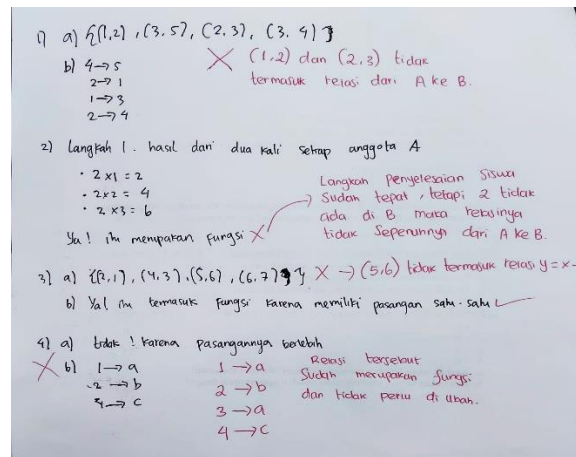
1) a) $\{(1,2), (3,5), (2,3), (3,4)\}$
b) $4 \to 5$
$2 \to 1$
$1 \to 3$
$2 \to 4$

X (1,2) dan (2,3) tidak termasuk relasi dari A ke B.

2) Langkah 1. hasil dari dua kali setiap anggota A
• $2 \times 1 = 2$
• $2 \times 2 = 4$
• $2 \times 3 = 6$
Ya! itu merupakan fungsi X

Langkah penyelesaian siswa sudah tepat, tetapi 2 tidak ada di B maka relasinya tidak seperti dari A ke B.

3) a) $\{(2,1), (4,3), (5,6), (6,7)\}$ X → (5,6) tidak termasuk relasi $y = x-$
b) Ya! ini termasuk fungsi karena memiliki pasangan satu-satu

4) a) tidak! karena pasangannya berlebih
X b) $1 \to a$
$2 \to b$
$4 \to c$

$1 \to a$
$2 \to b$
$3 \to a$
$4 \to c$

Relasi tersebut sudah merupakan fungsi dan tidak perlu di ubah.